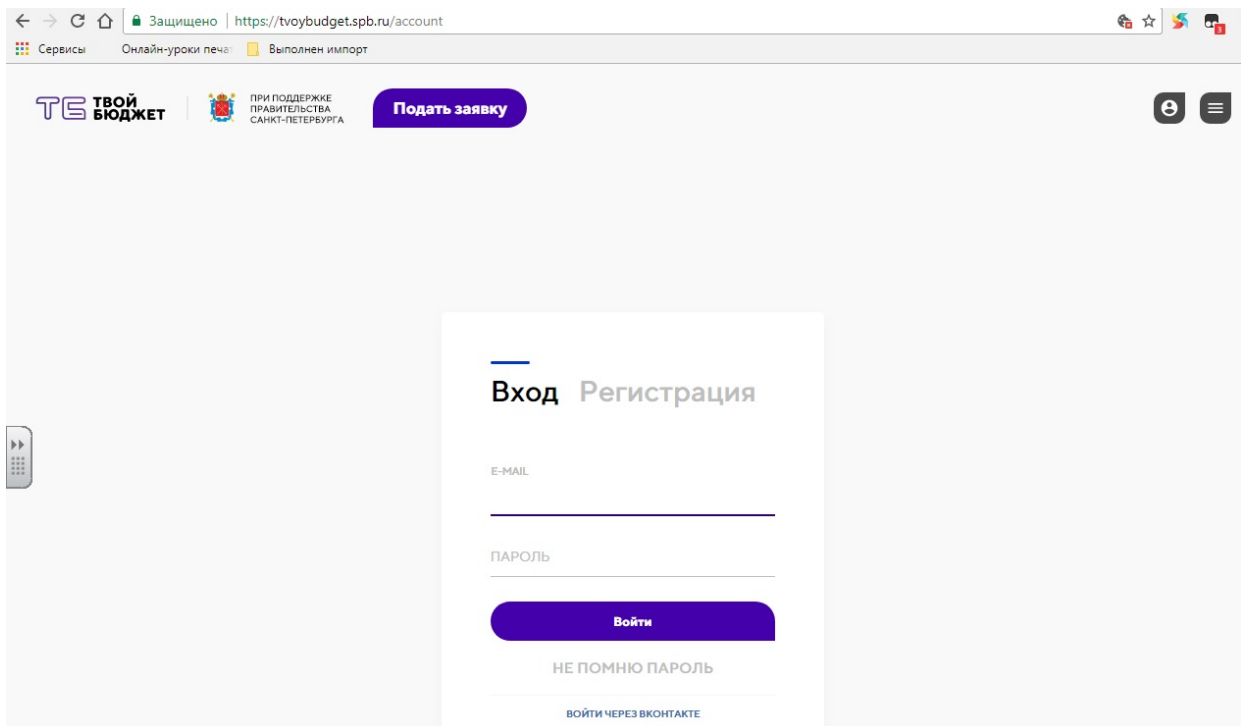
Защищено | https://tvoybudget.spb.ru/account

Сервисы  Онлайн-уроки печа  Выполнен импорт

ТБ ТВОЙ БЮДЖЕТ

ПРИ ПОДДЕРЖКЕ ПРАВИТЕЛЬСТВА САНКТ-ПЕТЕРБУРГА

Подать заявку

Вход Регистрация

E-MAIL

ПАРОЛЬ

Войти

НЕ ПОМНЮ ПАРОЛЬ

ВОЙТИ ЧЕРЕЗ ВКОНТАКТЕ